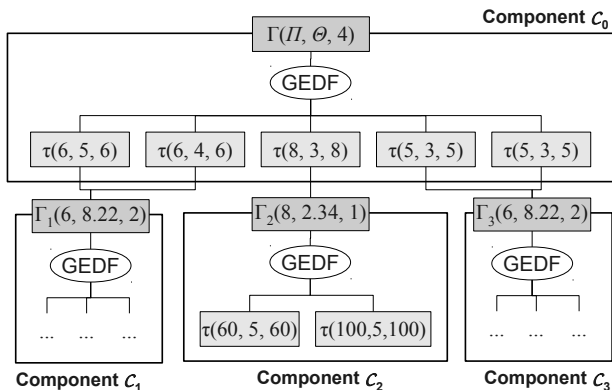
Component $\mathcal{C}_0$

$\Gamma(\Pi, \Theta, 4)$

GEDF

$\tau(6, 5, 6)$ $\tau(6, 4, 6)$ $\tau(8, 3, 8)$ $\tau(5, 3, 5)$ $\tau(5, 3, 5)$

$\Gamma_1(6, 8.22, 2)$

GEDF

... ... ...

Component $\mathcal{C}_1$

$\Gamma_2(8, 2.34, 1)$

GEDF

$\tau(60, 5, 60)$ $\tau(100,5,100)$

Component $\mathcal{C}_2$

$\Gamma_3(6, 8.22, 2)$

GEDF

... ... ...

Component $\mathcal{C}_3$